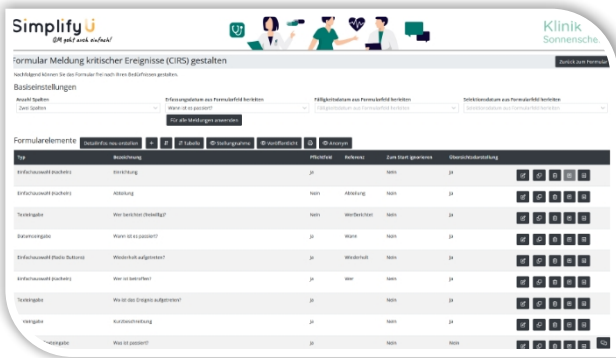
Simplify U
Oh geht auch einfach!

Klinik Sonnensche

Formular Meldung kritischer Ereignisse (CIRS) gestalten

Zurück zum Formular

Nachfolgend können Sie das Formular frei nach Ihren Bedürfnissen gestalten.

Basiseinstellungen

Anzahl Spalten
Zwei Spalten

Erfassungsdatum aus Formularfeld beziehen
Wann ist es passiert?

Fälligkeitsdatum aus Formularfeld beziehen
Fälligkeitsdatum aus Formularfeld beziehen

Selektionsdatum aus Formularfeld beziehen
Selektionsdatum aus Formularfeld beziehen

Für alle Meldungen anwenden

Formularelemente

Detailinfos neu erstellen | + | Tabelle | Stellungnahme | Veröffentlicht | Anonym

| Typ | Bezeichnung | Pflichtfeld | Referenz | Zum Start generieren | Übersichtsdarstellung |
|---|---|---|---|---|---|
| Einfachauswahl (Auslese) | Einrichtung | Ja | | Nein | Ja |
| Einfachauswahl (Auslese) | Abteilung | Nein | Abteilung | Nein | Ja |
| Texteingabe | Wer berichtet (freiwillig)? | Nein | Meldender | Nein | Ja |
| Datumseingabe | Wann ist es passiert? | Ja | Wann | Nein | Ja |
| Einfachauswahl (Radio Buttons) | Wiederholt aufgetreten? | Ja | Wiederholt | Nein | Ja |
| Einfachauswahl (Auslese) | Wer ist betroffen? | Ja | Wer | Nein | Ja |
| Texteingabe | Wo ist das Ereignis aufgetreten? | Ja | | Nein | Ja |
| Freitextfeld | Kurzbeschreibung | Ja | | Nein | Ja |
| Texteingabe | Was ist passiert? | Ja | | Nein | Nein |